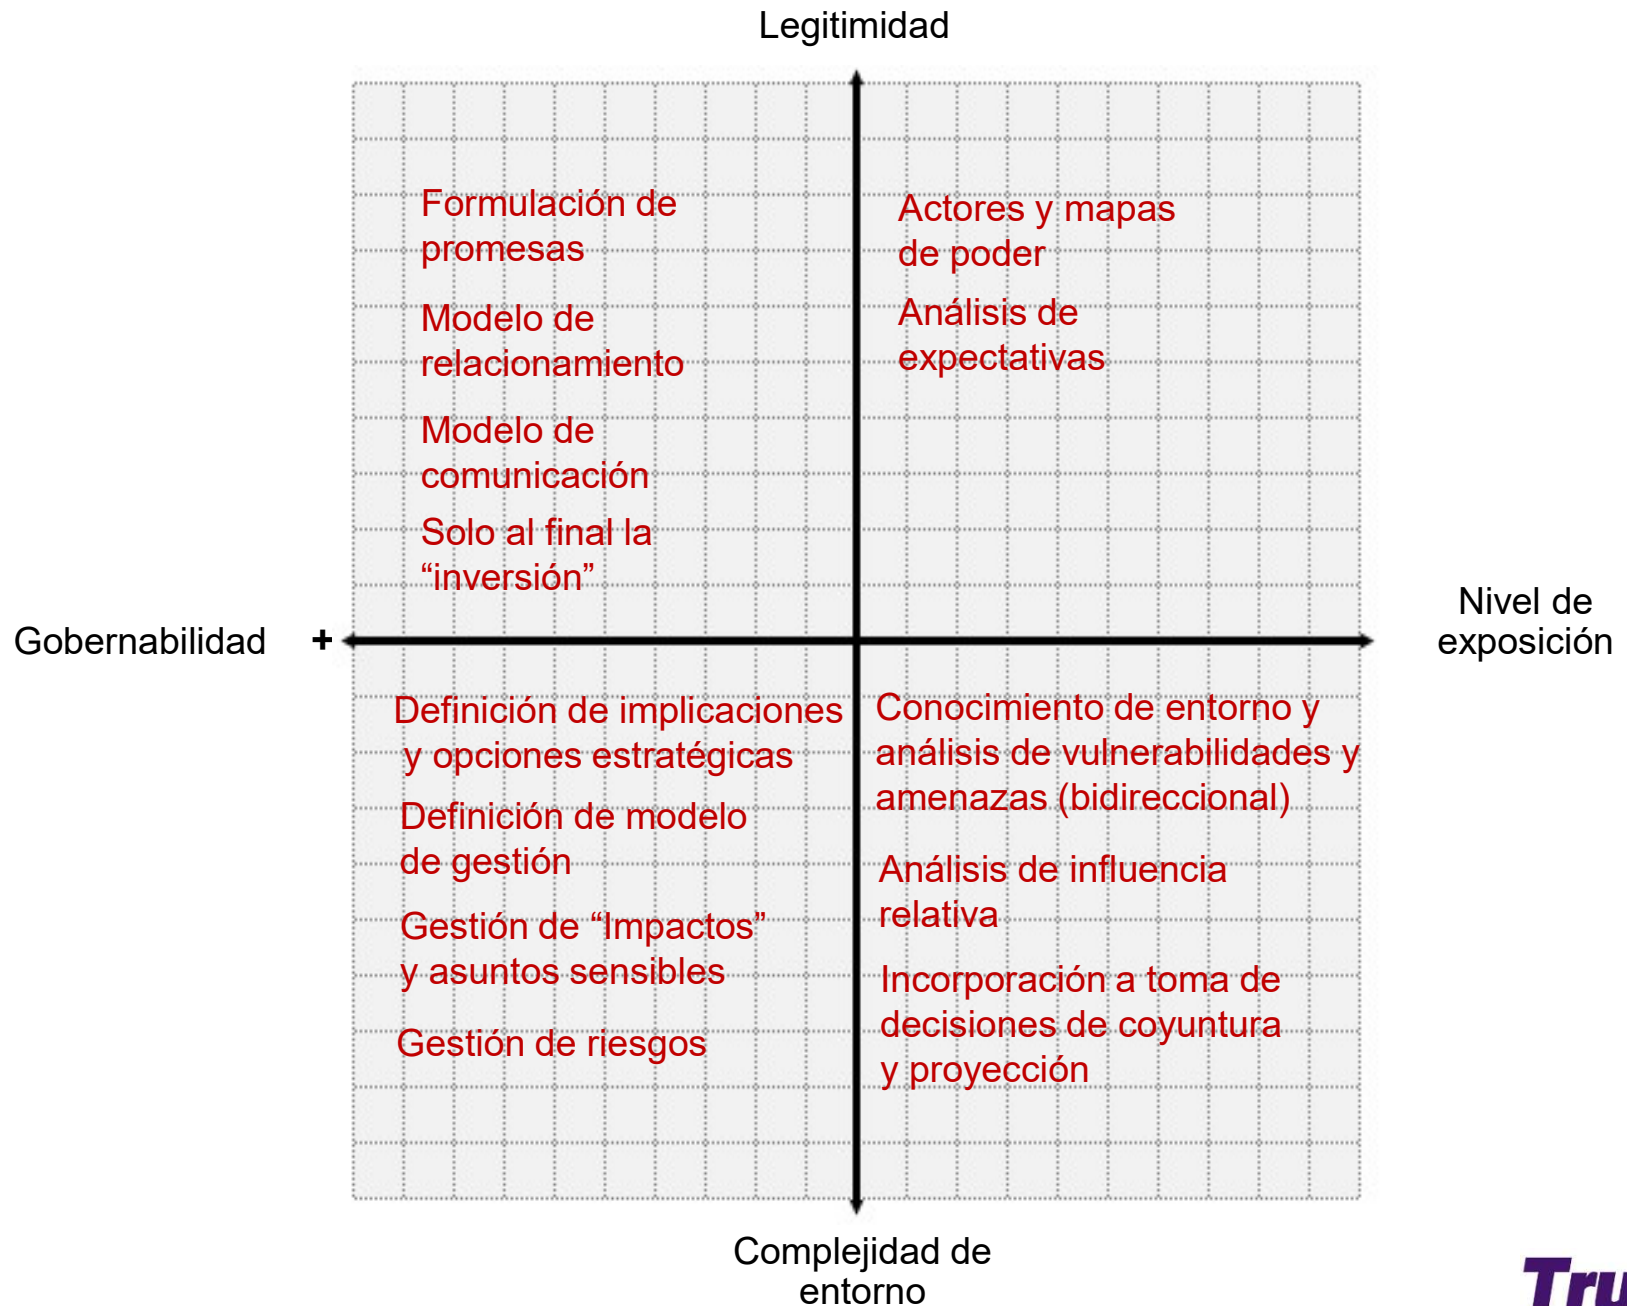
Legitimidad

Formulación de promesas

Modelo de relacionamiento

Modelo de comunicación

Solo al final la “inversión”

Actores y mapas de poder

Análisis de expectativas

Gobernabilidad +

Nivel de exposición

Definición de implicaciones y opciones estratégicas

Definición de modelo de gestión

Gestión de “Impactos” y asuntos sensibles

Gestión de riesgos

Conocimiento de entorno y análisis de vulnerabilidades y amenazas (bidireccional)

Análisis de influencia relativa

Incorporación a toma de decisiones de coyuntura y proyección

Complejidad de entorno

Tru